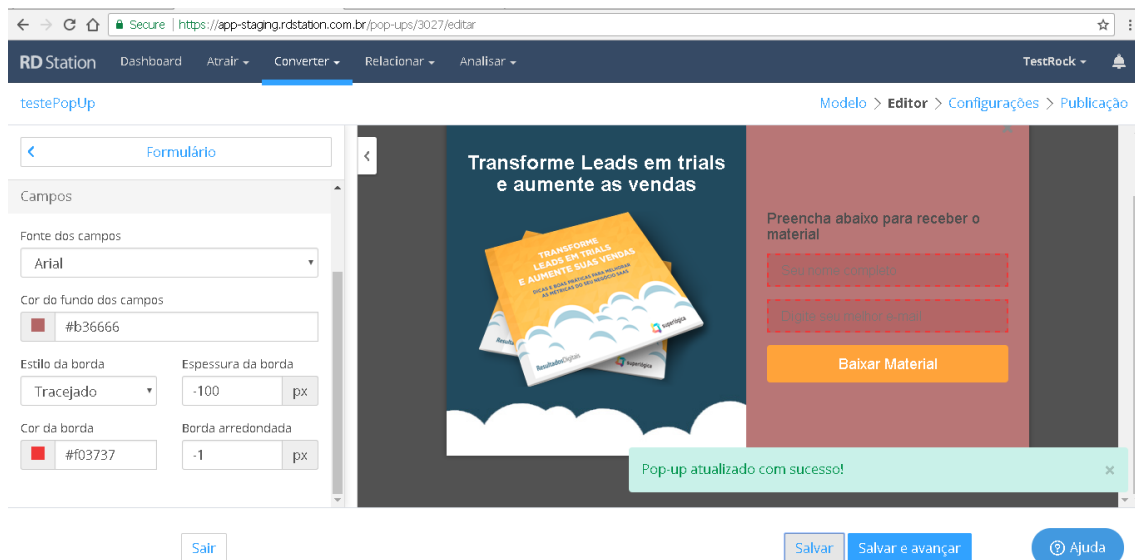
Secure | https://app-staging.rdstation.com.br/pop-ups/3027/editar

RD Station Dashboard Atrair Converter Relacionar Analisar TestRock

testePopUp

Modelo > Editor > Configurações > Publicação

Formulário

Campos

Fonte dos campos
Arial

Cor do fundo dos campos
#b36666

Estilo da borda
Tracejado

Espessura da borda
-100 px

Cor da borda
#f03737

Borda arredondada
-1 px

Transforme Leads em trials e aumente as vendas

TRANSFORME LEADS EM TRIALS E AUMENTE SUAS VENDAS

DICAS E BOAS PRÁTICAS PARA MELHORAR AS MÉTRICAS DO SEU NEGÓCIO SAAS

ResultadosDigitais Superlógica

Preencha abaixo para receber o material

Seu nome completo

Digite seu melhor email

Baixar Material

Pop-up atualizado com sucesso!

×

Sair

Salvar

Salvar e avançar

Ajuda